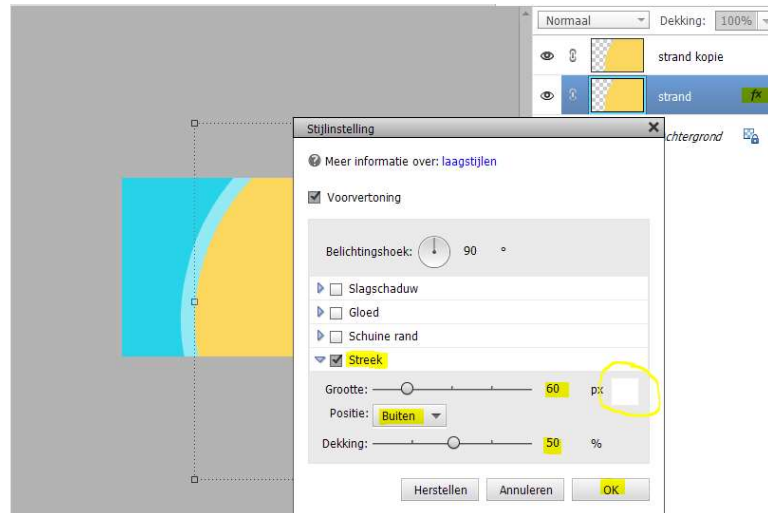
Normaal

Dekking: 100%

strand kopie

strand

fx

chtergrond

Stijlinstelling

Meer informatie over: laagstijlen

Voorvertoning

Belichtingshoek: 90 °

Slagschaduw

Gloed

Schuine rand

Streek

Grootte: 60 px

Positie: Buiten

Dekking: 50 %

Herstellen

Annuleren

OK